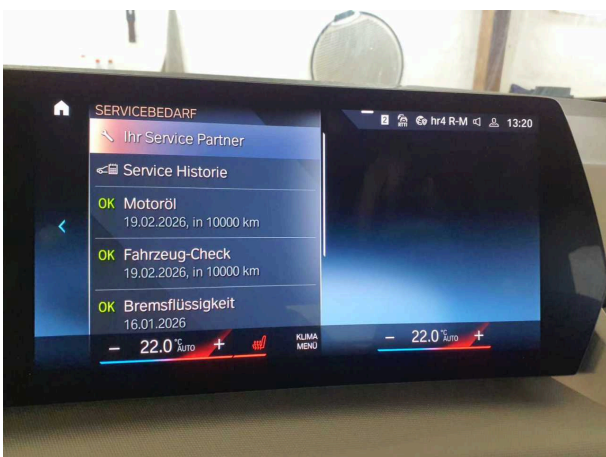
SERVICEBEDARF

Ihr Service Partner

Service Historie

OK Motoröl
19.02.2026, in 10000 km

OK Fahrzeug-Check
19.02.2026, in 10000 km

OK Bremsflüssigkeit
16.01.2026

2 hr4 R-M 13:20

– 22.0 °C AUTO +

KLIMA MENÜ

– 22.0 °C AUTO +